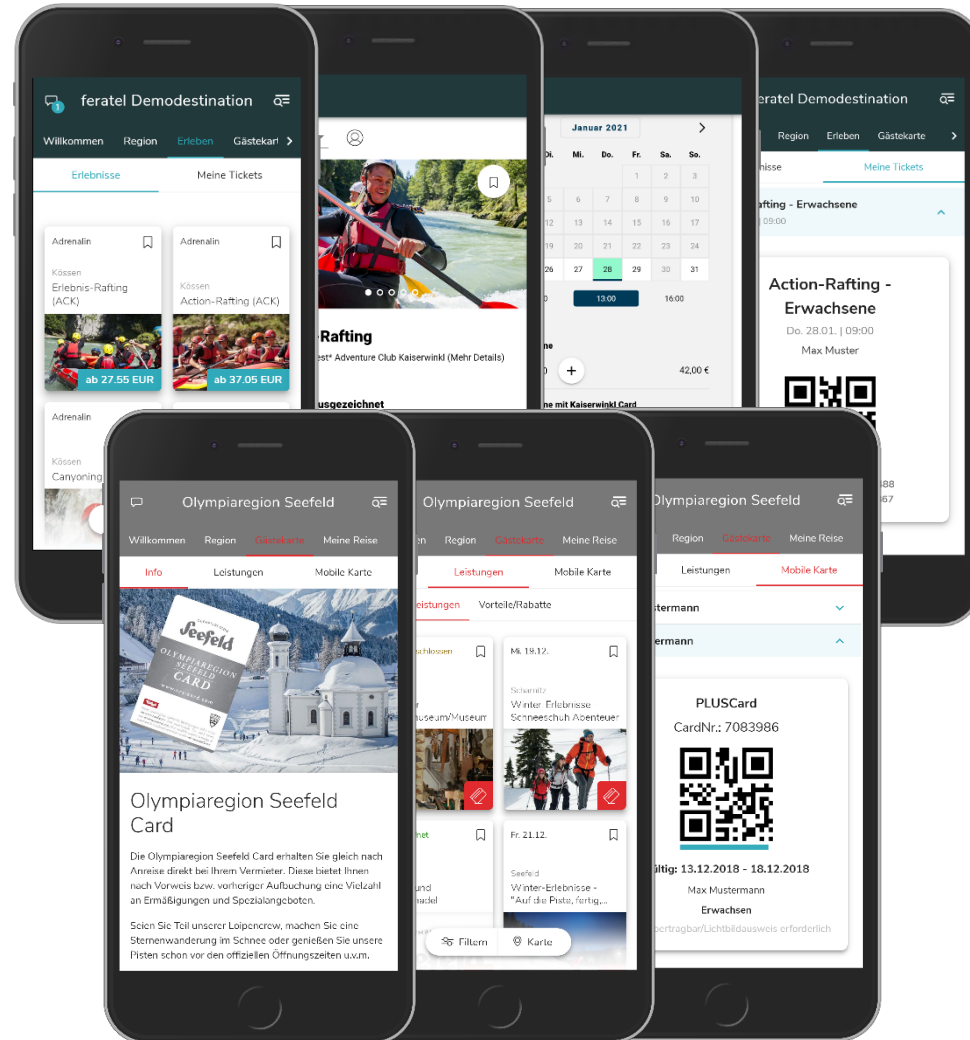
1 feratel Demodestination

Willkommen Region Erleben Gästekart

Erlebnisse Meine Tickets

Adrenalin
Kössen
Erlebnis-Rafting (ACK)
ab 27.55 EUR

Adrenalin
Kössen
Action-Rafting (ACK)
ab 37.05 EUR

Adrenalin
Kössen
Canyoning

-Rafting
est⁴ Adventure Club Kaiserwinkl (Mehr Details)

usgezeichnet

Januar 2021

| Di. | Mi. | Do. | Fr. | Sa. | So. |
|---|---|---|---|---|---|
| | | | 1 | 2 | 3 |
| 5 | 6 | 7 | 8 | 9 | 10 |
| 12 | 13 | 14 | 15 | 16 | 17 |
| 19 | 20 | 21 | 22 | 23 | 24 |
| 26 | 27 | 28 | 29 | 30 | 31 |

13:00 16:00

ne
42,00 €

ne mit Kaiserwinkl Card

eratel Demodestination

Region Erleben Gästekarte

bnisse Meine Tickets

fting - Erwachsene
09:00

Action-Rafting - Erwachsene
Do. 28.01. | 09:00
Max Muster

Olympiaregion Seefeld

Willkommen Region Gästekarte Meine Reise

Info Leistungen Mobile Karte

Olympiaregion Seefeld Card

Die Olympiaregion Seefeld Card erhalten Sie gleich nach Anreise direkt bei Ihrem Vermieter. Diese bietet Ihnen nach Vorweis bzw. vorheriger Aufbuchung eine Vielzahl an Ermäßigungen und Spezialangeboten.

Seien Sie Teil unserer Loipencrew, machen Sie eine Sternenwanderung im Schnee oder genießen Sie unsere Pisten schon vor den offiziellen Öffnungszeiten u.v.m.

Olympiaregion Seefeld

Region Gästekarte Meine Reise

Leistungen Mobile Karte

eistungen Vorteile/Rabatte

Mi. 19.12.
Scharnitz
Winter Erlebnisse Schneeschuh Abenteuer

Fr. 21.12.
Seefeld
Winter-Erlebnisse - "Auf die Piste, fertig,

Filtern Karte

Olympiaregion Seefeld

Region Gästekarte Meine Reise

Leistungen Mobile Karte

ustermann

ermann

PLUSCard
CardNr.: 7083986

ültig: 13.12.2018 - 18.12.2018
Max Mustermann
Erwachsen
bertragbar/Lichtbildausweis erforderlich